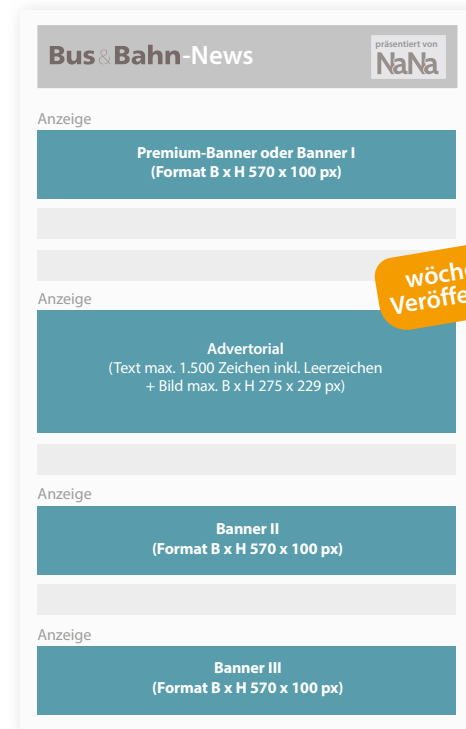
Bus&Bahn-News

präsentiert von
NaNa

Anzeige

Premium-Banner oder Banner I
(Format B x H 570 x 100 px)

wöch
Veröffe

Anzeige

Advertorial
(Text max. 1.500 Zeichen inkl. Leerzeichen + Bild max. B x H 275 x 229 px)

Anzeige

Banner II
(Format B x H 570 x 100 px)

Anzeige

Banner III
(Format B x H 570 x 100 px)